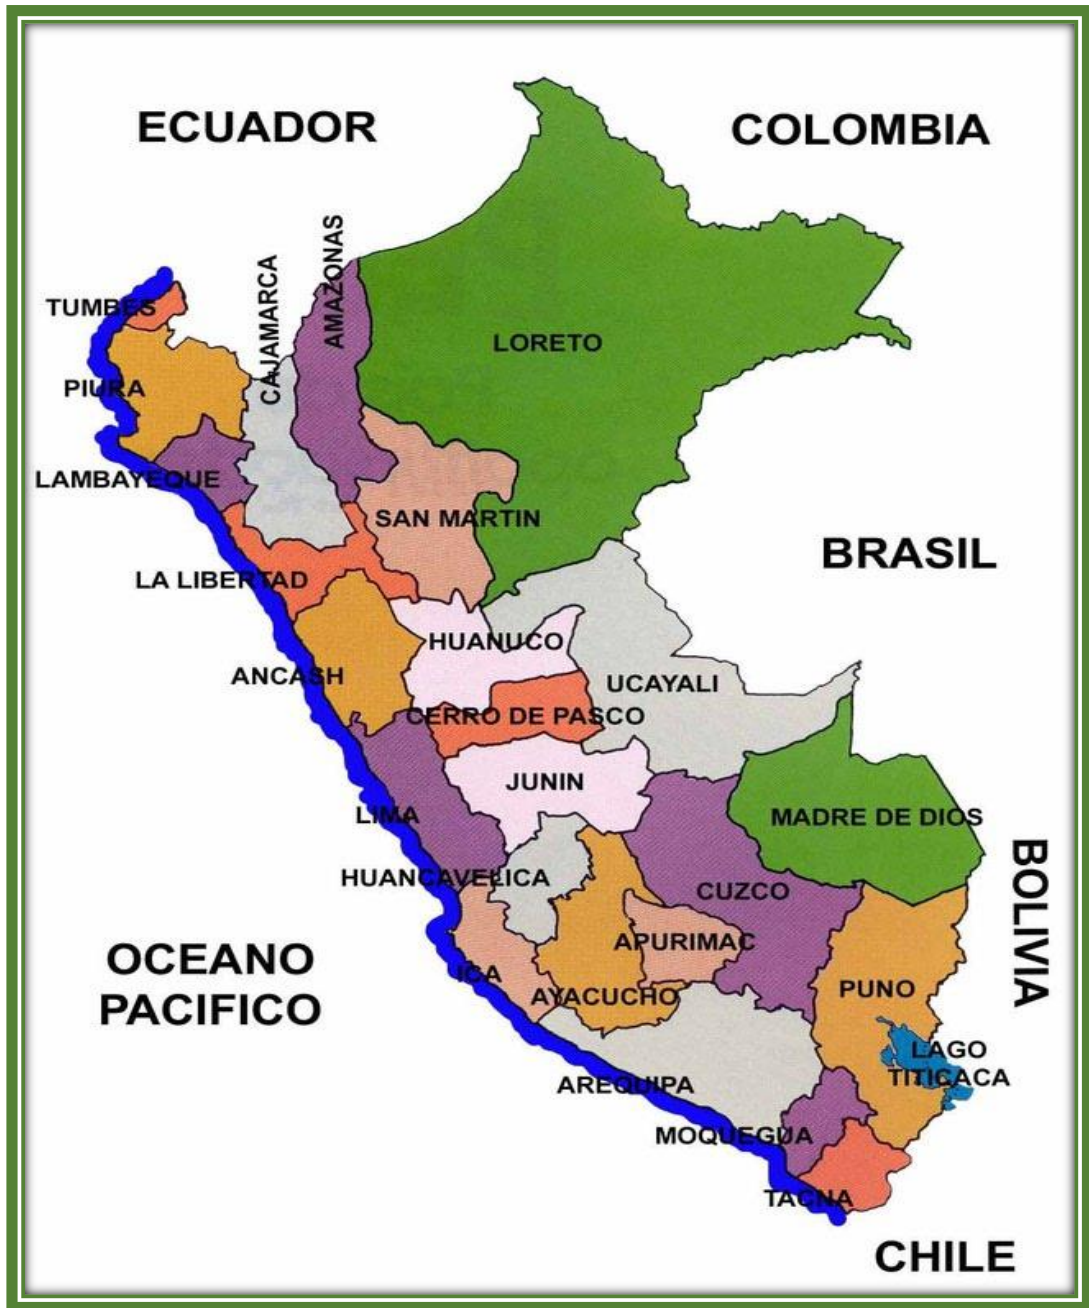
ECUADOR
COLOMBIA
TUMBES
AMAZONAS
CAJAMARCA
LORETO
PIURA
LAMBAYEQUE
SAN MARTIN
BRASIL
LA LIBERTAD
HUANUCO
UCAYALI
ANCASH
CERRO DE PASCO
JUNIN
LIMA
MADRE DE DIOS
BOLIVIA
HUANCAVELICA
CUZCO
OCEANO PACIFICO
APURIMAC
ICA
AYACUCHO
PUNO
LAGO TITICACA
AREQUIPA
MOQUEGUA
TACNA
CHILE